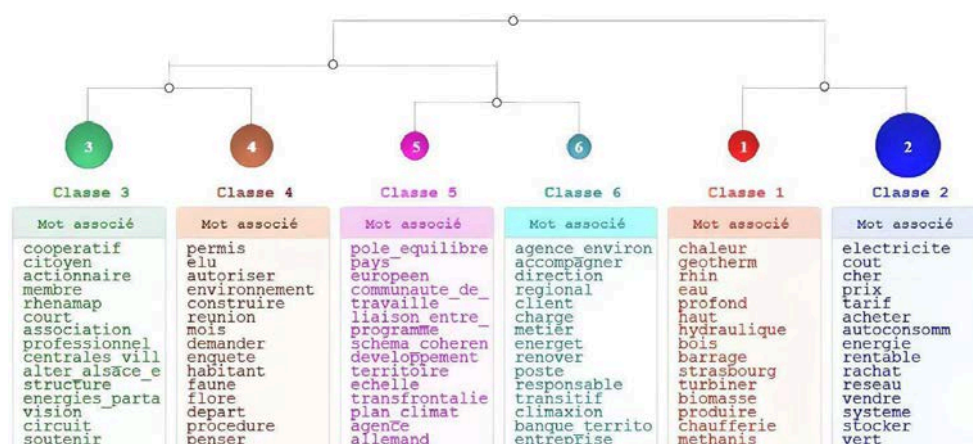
3 4 5 6 1 2

| Classe 3 | Classe 4 | Classe 5 | Classe 6 | Classe 1 | Classe 2 |
|---|---|---|---|---|---|
| Mot associé | Mot associé | Mot associé | Mot associé | Mot associé | Mot associé |
| cooperatif | permis | pole_equilibre | agence_environ | chaleur | electricite |
| citoyen | elu | pays | accompagner | geotherm | cout |
| actionnaire | autoriser | europeen | direction | rhin | cher |
| membre | environnement | communaute_de_ | regional | eau | prix |
| rhenamap | construire | travaille | client | profond | tarif |
| court | reunion | liaison_entre_ | charge | haut | acheter |
| association | mois | programme | metier | hydraulique | autoconsomm |
| professionnel | demander | schema_coheren | energet | bois | energie |
| centrales_vill | enquete | developpement | renover | barrage | rentable |
| alter_alsace_e | habitant | territoire | poste | strasbourg | rachat |
| structure | faune | echelle | responsable | turbiner | reseau |
| energies_parta | flore | transfrontalie | transitif | biomasse | vendre |
| vision | depart | plan_climat | climaxion | produire | systeme |
| circuit | procedure | agence | banque_territo | chaufferie | stocker |
| soutenir | penser | allemand | entreprise | methanis | vert |